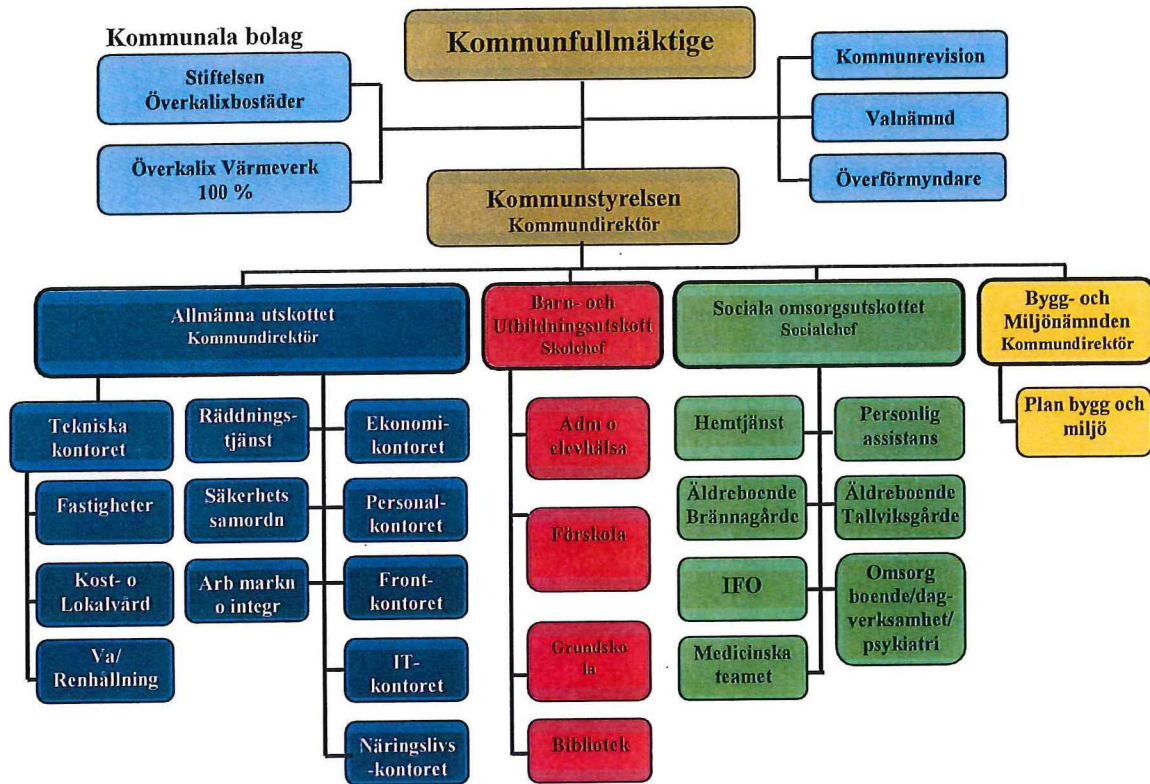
Kommunala bolag

Kommunfullmäktige

Stiftelsen Överkalixbostäder

Överkalix Värmeverk 100 %

Kommunrevision

Valnämnd

Överförmyndare

Kommunstyrelsen
Kommundirektör

Allmänna utskottet
Kommundirektör

Barn- och Utbildningsutskott
Skolchef

Sociala omsorgsutskottet
Socialchef

Bygg- och Miljönämnden
Kommundirektör

Tekniska kontoret

Räddningstjänst

Ekonomikontoret

Fastigheter

Säkerhets samordn

Personalkontoret

Kost- o Lokalvård

Arb markn o integr

Frontkontoret

Va/ Renhållning

IT-kontoret

Näringslivs-kontoret

Adm o elevhälsa

Förskola

Grundskola

Bibliotek

Hemtjänst

Personlig assistans

Äldreboende Brännagårde

Äldreboende Tallviksgårde

IFO

Omsorg boende/dagverksamhet/psykiatri

Medicinska teamet

Plan bygg och miljö